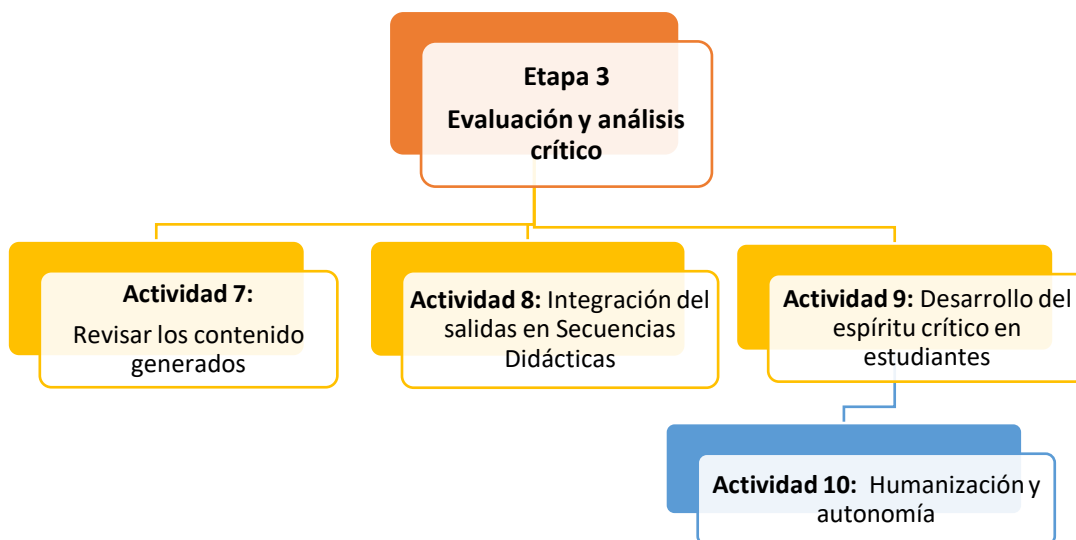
Etapa 3
Evaluación y análisis crítico

Actividad 7:
Revisar los contenido generados

Actividad 8: Integración del salidas en Secuencias Didácticas

Actividad 9: Desarrollo del espíritu crítico en estudiantes

Actividad 10: Humanización y autonomía